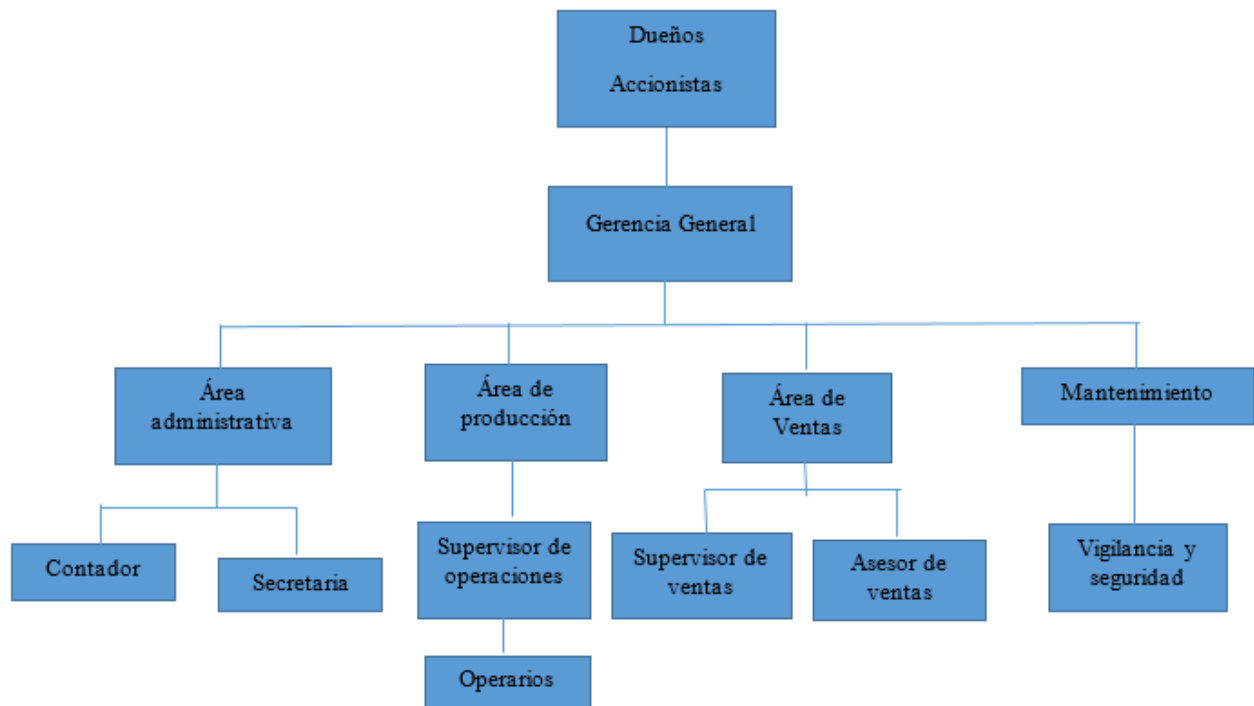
Dueños

Accionistas

Gerencia General

Área administrativa

Área de producción

Área de Ventas

Mantenimiento

Contador

Secretaria

Supervisor de operaciones

Operarios

Supervisor de ventas

Asesor de ventas

Vigilancia y seguridad